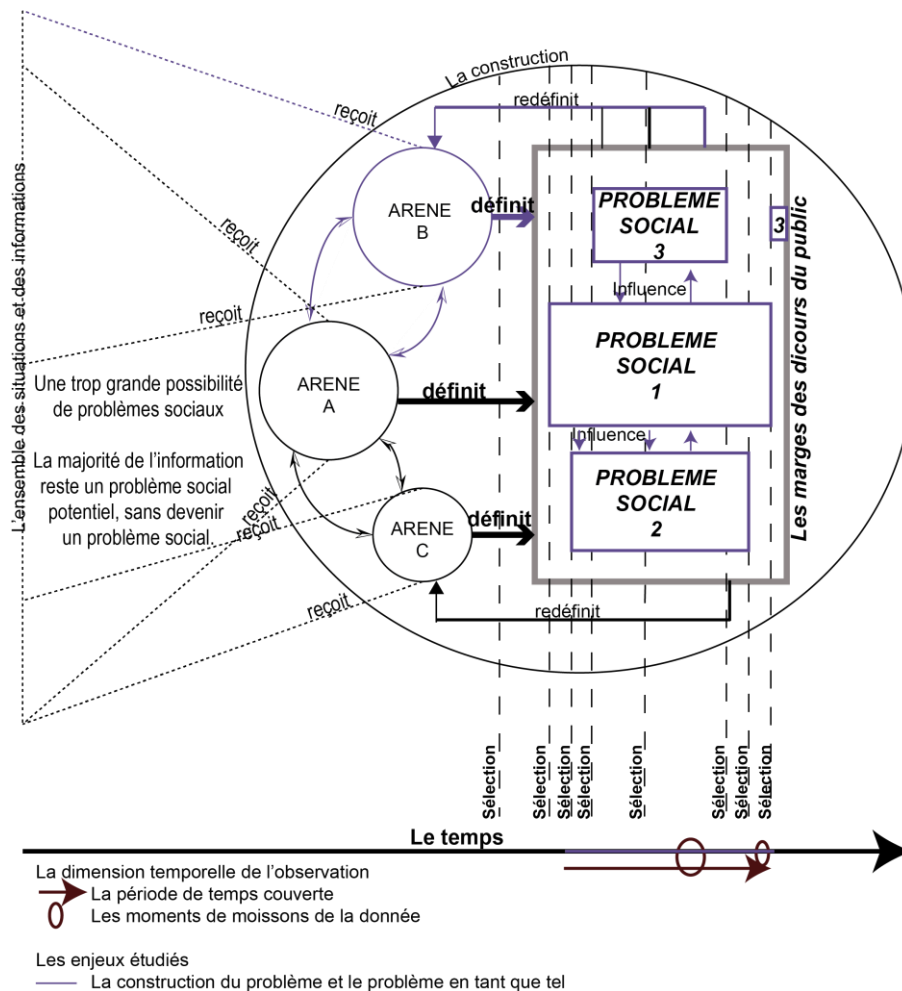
L'ensemble des situations et des informations

La construction

redéfinit

reçoit

reçoit

reçoit

ARENE B

définit

PROBLEME SOCIAL 3

3

Les marges des dicours du public

Influence

PROBLEME SOCIAL 1

ARENE A

définit

Une trop grande possibilité de problèmes sociaux

La majorité de l'information reste un problème social potentiel, sans devenir un problème social.

Influence

PROBLEME SOCIAL 2

reçoit

reçoit

ARENE C

définit

reçoit

redéfinit

Sélection

Sélection

Sélection

Sélection

Sélection

Sélection

Sélection

Sélection

Le temps

La dimension temporelle de l'observation

La période de temps couverte

Les moments de moissons de la donnée

Les enjeux étudiés

La construction du problème et le problème en tant que tel